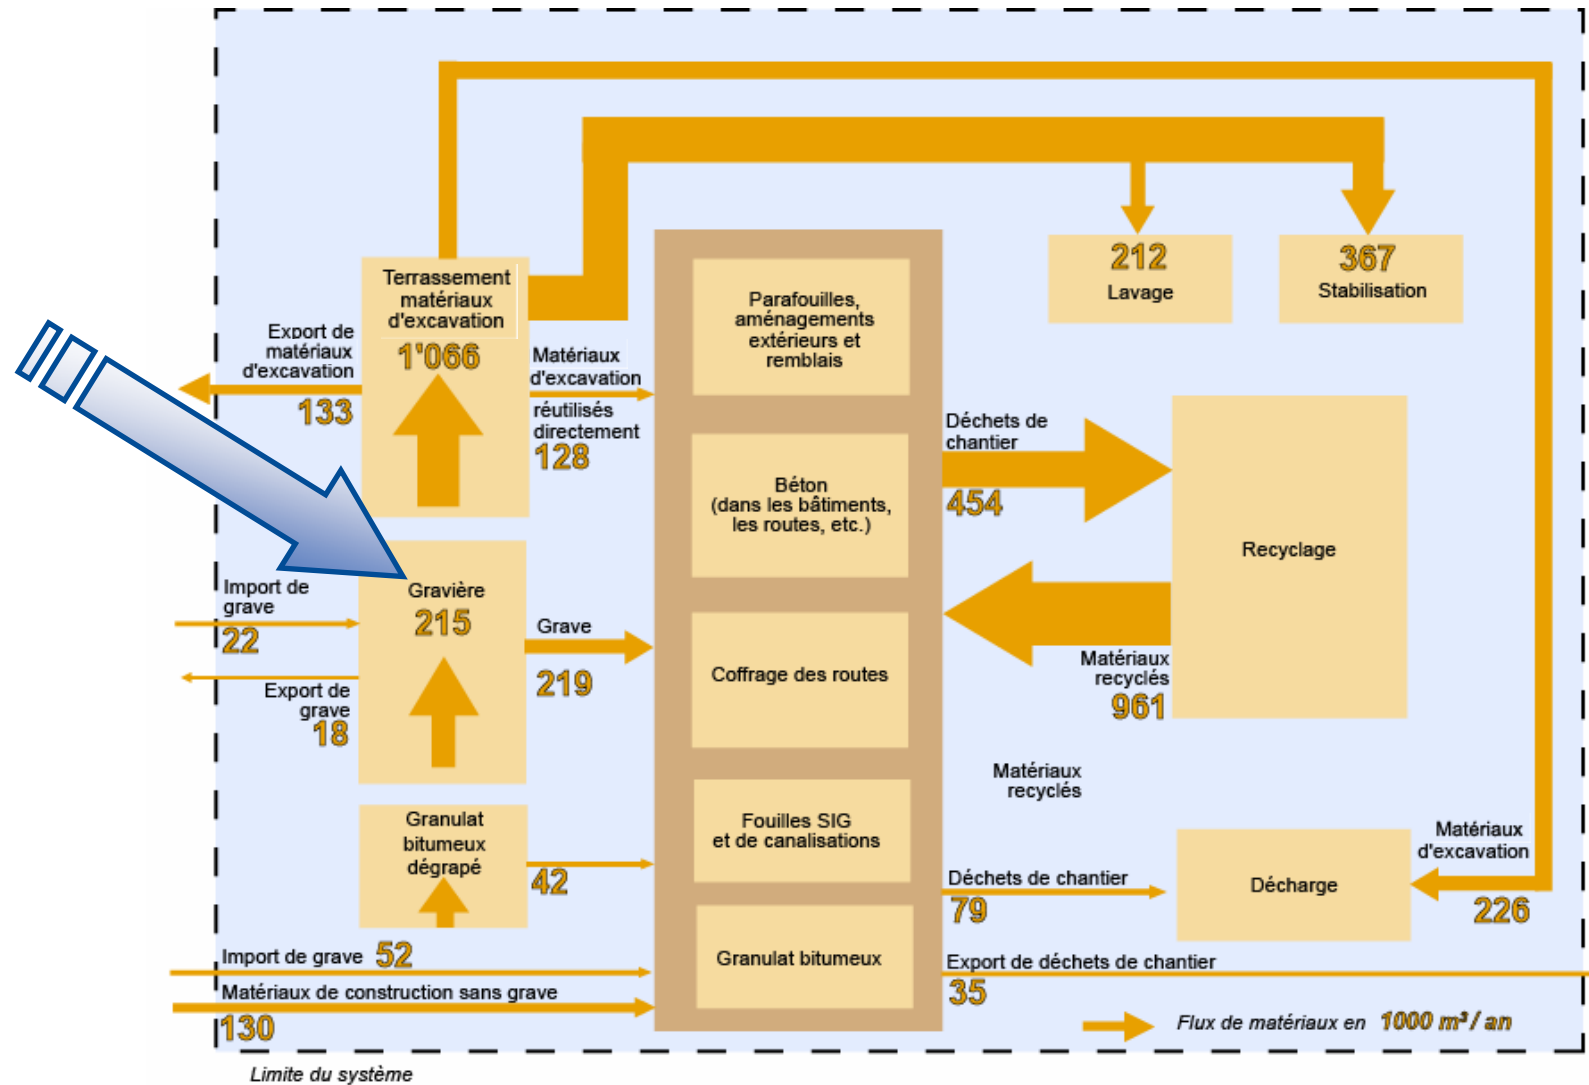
Terrassement matériaux d'excavation
1'066

Export de matériaux d'excavation
133

Matériaux d'excavation réutilisés directement
128

212
Lavage

367
Stabilisation

Parafouilles, aménagements extérieurs et remblais

Béton (dans les bâtiments, les routes, etc.)

Coffrage des routes

Fouilles SIG et de canalisations

Granulat bitumeux

Déchets de chantier
454

Recyclage

Matériaux recyclés
961

Import de grave
22

Gravière
215

Grave
219

Export de grave
18

Granulat bitumeux dégrapé
42

Matériaux recyclés

Matériaux d'excavation
226

Déchets de chantier
79

Décharge

Import de grave 52

Matériaux de construction sans grave
130

Export de déchets de chantier
35

Flux de matériaux en 1000 m³ / an

Limite du système